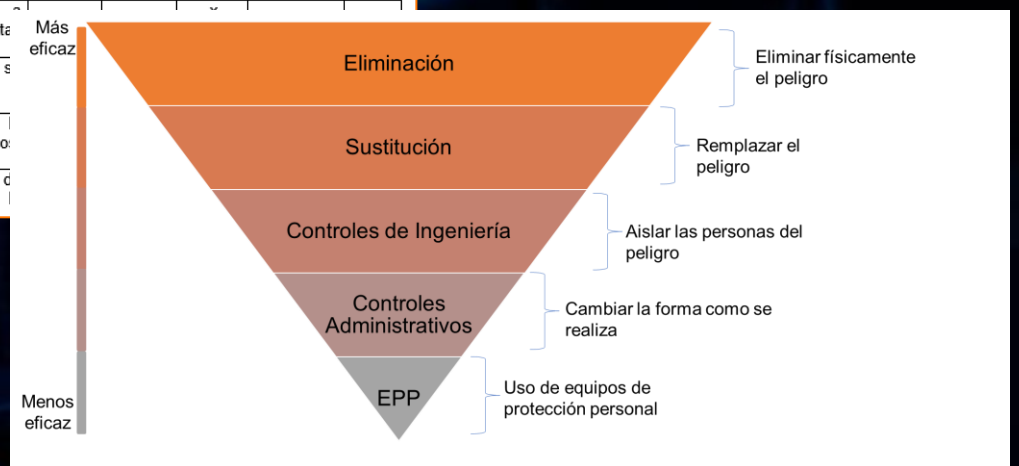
Más eficaz

Eliminación

Eliminar físicamente el peligro

Sustitución

Remplazar el peligro

Controles de Ingeniería

Aislar las personas del peligro

Controles Administrativos

Cambiar la forma como se realiza

EPP

Uso de equipos de protección personal

Menos eficaz